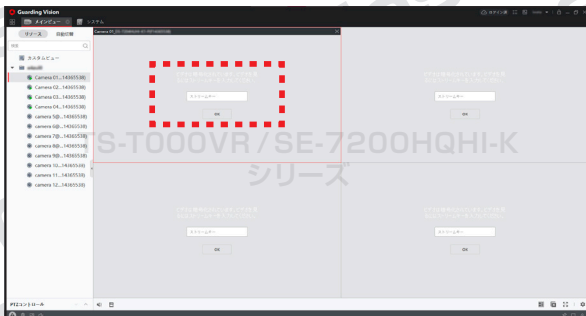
Guarding Vision

メインビュー

システム

リソース

詳細の管理

検索

カスタムビュー

Camera 01_...14365538)

Camera 02_...14365538)

Camera 03_...14365538)

Camera 04_...14365538)

camera 5@...14365538)

camera 6@...14365538)

camera 7@...14365538)

camera 8@...14365538)

camera 9@...14365538)

camera 10...14365538)

camera 11...14365538)

camera 12...14365538)

Camera 01_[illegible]

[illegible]

OK

S-T000VR / SE-7200HQHI-K シリーズ

PTZコントロール